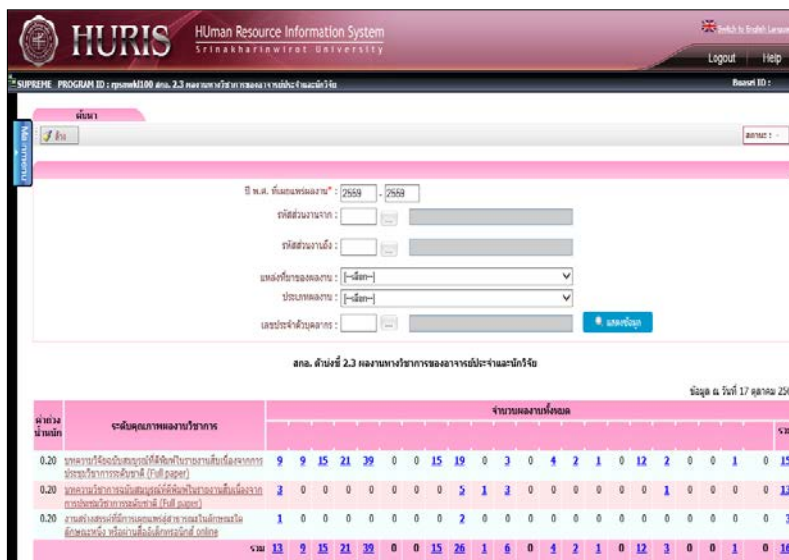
HURIS HUman Resource Information System Srinakharinwirot University

Switch to English Language

Logout Help

SUPREME PROGRAM ID : rpsowkl100 สกอ. 2.3 ผลงานทางวิชาการของอาจารย์ประจำและนักวิจัย

Basel ID :

ค้นหา

Main menu

ค้น

สถานะ :

ปี พ.ศ. ที่เผยแพร่ผลงาน* : 2559 - 2559

รหัสส่วนงานจาก : ...

รหัสส่วนงานถึง : ...

แหล่งที่มาของผลงาน : [--เลือก--]

ประเภทผลงาน : [--เลือก--]

เลขประจำตัวบุคลากร : ...

แสดงข้อมูล

สกอ. ตัวบ่งชี้ 2.3 ผลงานทางวิชาการของอาจารย์ประจำและนักวิจัย

ข้อมูล ณ วันที่ 17 ตุลาคม 25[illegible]

| ค่าถ่วงน้ำหนัก | ระดับคุณภาพผลงานวิชาการ | จำนวนผลงานทั้งหมด | | | | | | | | | | | | | | | | | | | | รว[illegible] |
|---|---|---|---|---|---|---|---|---|---|---|---|---|---|---|---|---|---|---|---|---|---|---|
| 0.20 | บทความวิจัยฉบับสมบูรณ์ที่ตีพิมพ์ในรายงานสืบเนื่องจากการประชุมวิชาการระดับชาติ (Full paper) | 9 | 9 | 15 | 21 | 39 | 0 | 0 | 15 | 19 | 0 | 3 | 0 | 4 | 2 | 1 | 0 | 12 | 2 | 0 | 0 | 1 | 0 | 15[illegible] |
| 0.20 | บทความวิชาการฉบับสมบูรณ์ที่ตีพิมพ์ในรายงานสืบเนื่องจากการประชุมวิชาการระดับชาติ (Full paper) | 3 | 0 | 0 | 0 | 0 | 0 | 0 | 0 | 5 | 1 | 3 | 0 | 0 | 0 | 0 | 0 | 0 | 1 | 0 | 0 | 0 | 0 | 1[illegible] |
| 0.20 | งานสร้างสรรค์ที่มีการเผยแพร่สู่สาธารณะในลักษณะใดลักษณะหนึ่ง หรือผ่านสื่ออิเล็กทรอนิกส์ online | 1 | 0 | 0 | 0 | 0 | 0 | 0 | 0 | 2 | 0 | 0 | 0 | 0 | 0 | 0 | 0 | 0 | 0 | 0 | 0 | 0 | 0 | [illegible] |
| | รวม | 13 | 9 | 15 | 21 | 39 | 0 | 0 | 15 | 26 | 1 | 6 | 0 | 4 | 2 | 1 | 0 | 12 | 3 | 0 | 0 | 1 | 0 | 16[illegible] |